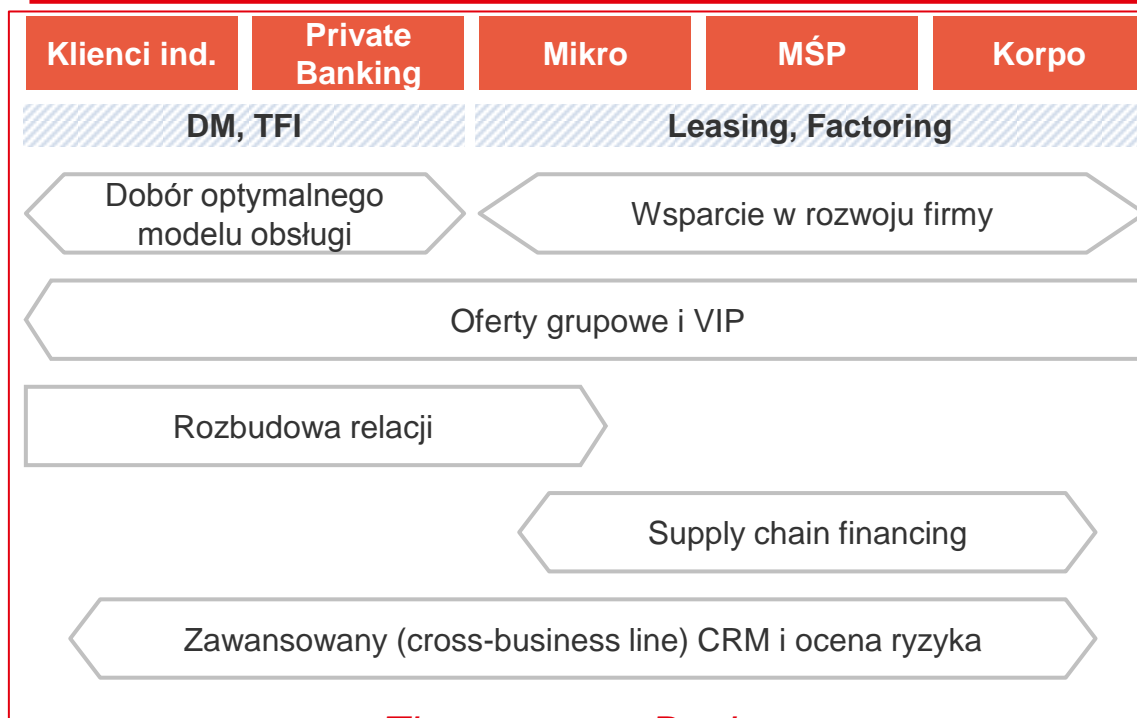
Klienci ind.

Private Banking

Mikro

MŚP

Korpo

DM, TFI

Leasing, Factoring

Dobór optymalnego modelu obsługi

Wsparcie w rozwoju firmy

Oferty grupowe i VIP

Rozbudowa relacji

Supply chain financing

Zawansowany (cross-business line) CRM i ocena ryzyka

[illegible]